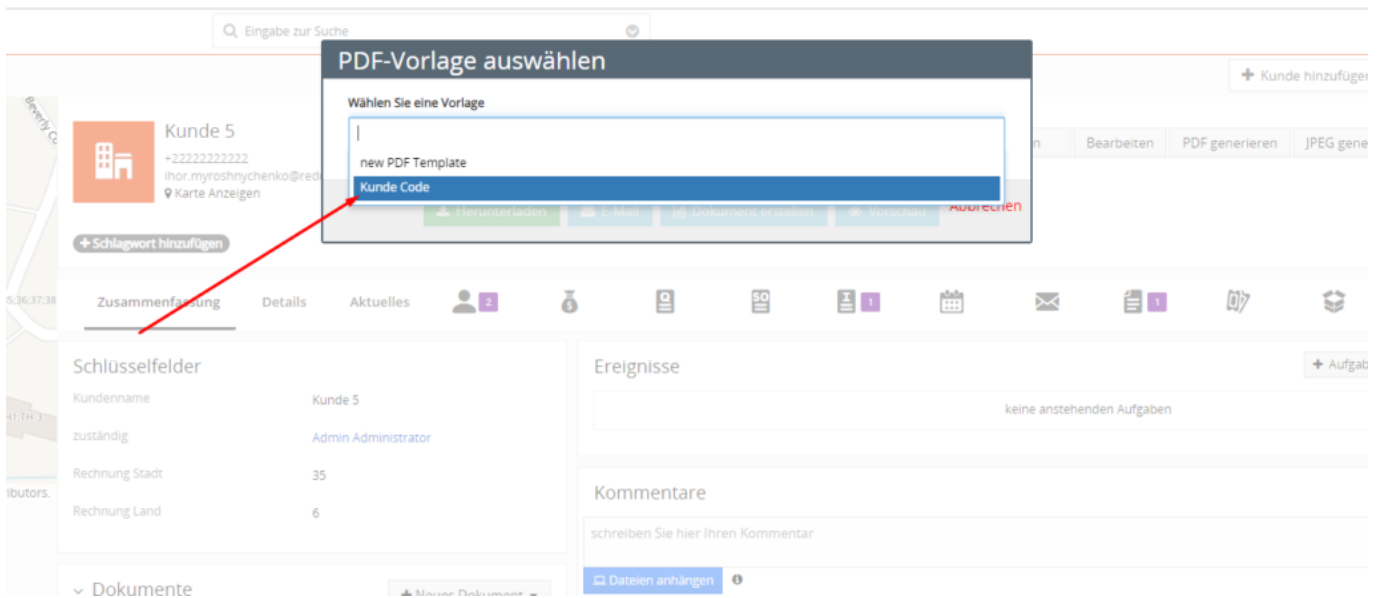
Eingabe zur Suche

PDF-Vorlage auswählen

Wählen Sie eine Vorlage

new PDF Template

Kunde Code

Herunterladen E-Mail Dokument erstellen Vorschau Abbrechen

Kunde hinzufügen

Kunde 5

+22222222222

ihor.myroshnychenko@red

Karte Anzeigen

Bearbeiten PDF generieren JPEG gene

+ Schlagwort hinzufügen

Zusammenfassung Details Aktuelles 2 1 1

Schlüsselfelder

Kundenname Kunde 5

zuständig Admin Administrator

Rechnung Stadt 35

Rechnung Land 6

Ereignisse

+ Aufgab

keine anstehenden Aufgaben

Kommentare

schreiben Sie hier Ihren Kommentar

Dateien anhängen

Dokumente

Neues Dokument